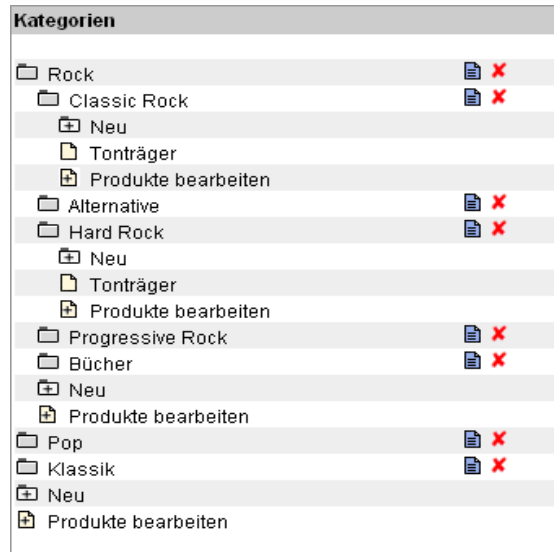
Kategorien

Rock
Classic Rock
Neu
Tonträger
Produkte bearbeiten
Alternative
Hard Rock
Neu
Tonträger
Produkte bearbeiten
Progressive Rock
Bücher
Neu
Produkte bearbeiten
Pop
Klassik
Neu
Produkte bearbeiten